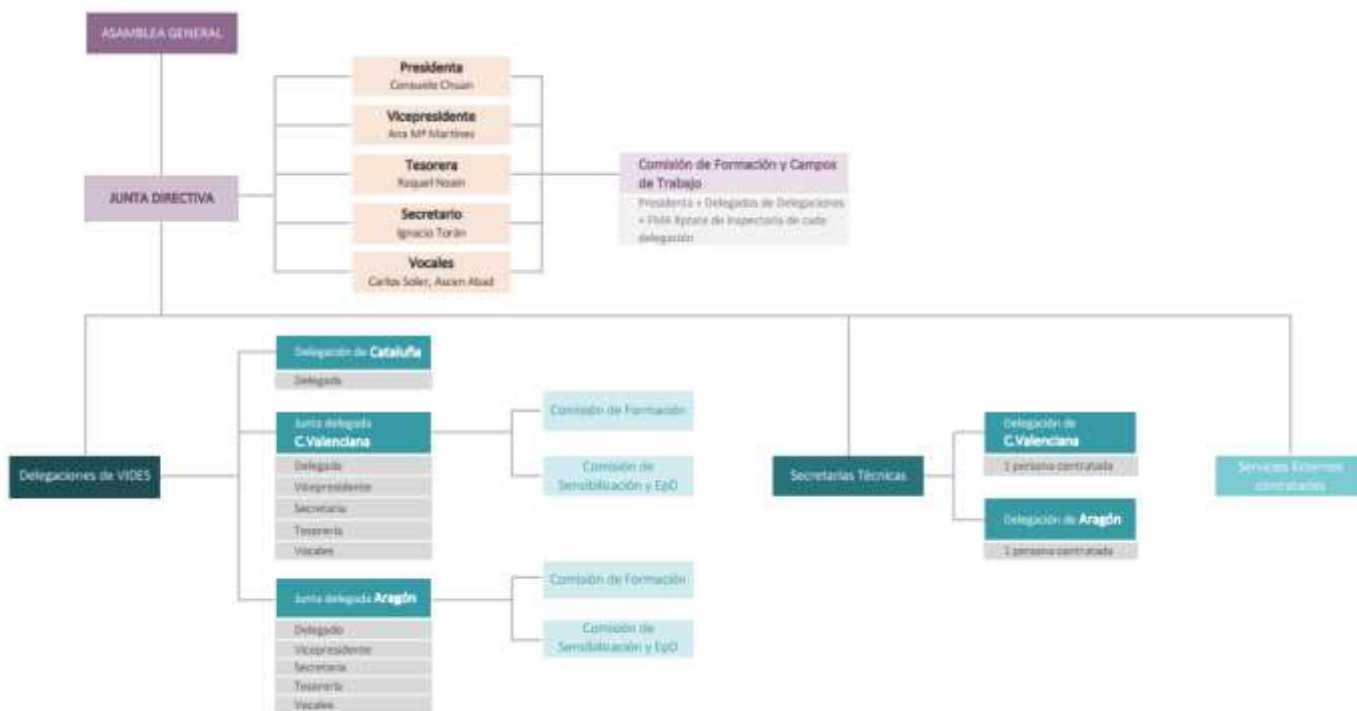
ASAMBLEA GENERAL

JUNTA DIRECTIVA

Presidenta
Consuelo Chuan

Vicepresidente
Ana Mª Martínez

Tesorera
Raquel Noain

Secretario
Ignacio Torán

Vocales
Carlos Soler, Ascen Abad

Comisión de Formación y Campos de Trabajo
Presidenta + Delegados de Delegaciones + FMA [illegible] de Inspectoría de cada delegación

Delegaciones de VIDES

Delegación de Cataluña
Delegada

Junta delegada C.Valenciana
Delegada
Vicepresidente
Secretaria
Tesorería
Vocales

Comisión de Formación

Comisión de Sensibilización y EpD

Junta delegada Aragón
Delegado
Vicepresidente
Secretaria
Tesorería
Vocales

Comisión de Formación

Comisión de Sensibilización y EpD

Secretarías Técnicas

Delegación de C.Valenciana
1 persona contratada

Delegación de Aragón
1 persona contratada

Servicios Externos contratados